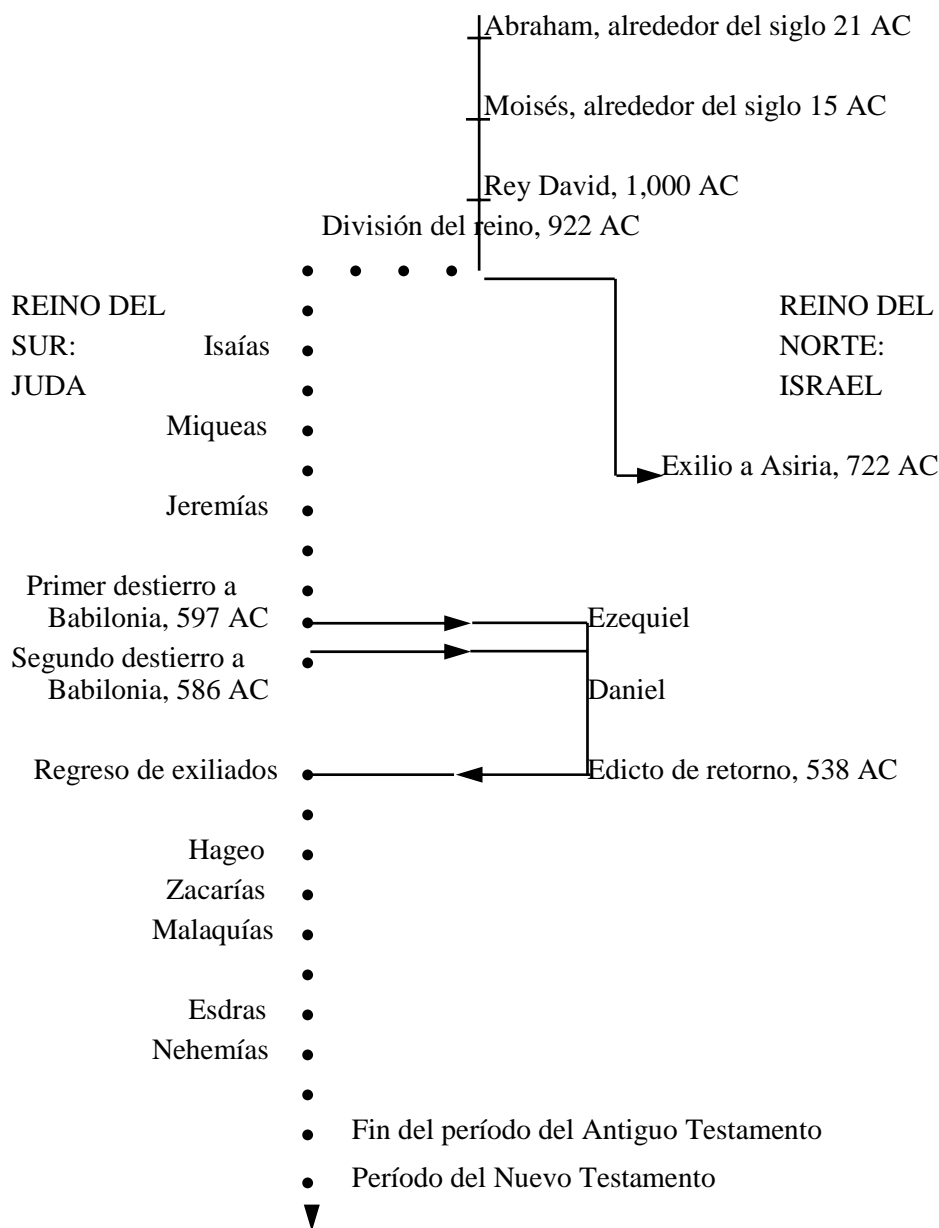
Abraham, alrededor del siglo 21 AC

Moisés, alrededor del siglo 15 AC

Rey David, 1,000 AC

División del reino, 922 AC

REINO DEL SUR: JUDA

Isaías

Miqueas

Jeremías

Primer destierro a Babilonia, 597 AC

Segundo destierro a Babilonia, 586 AC

Regreso de exiliados

Hageo

Zacarías

Malaquías

Esdras

Nehemías

Fin del período del Antiguo Testamento

Período del Nuevo Testamento

REINO DEL NORTE: ISRAEL

Exilio a Asiria, 722 AC

Ezequiel

Daniel

Edicto de retorno, 538 AC